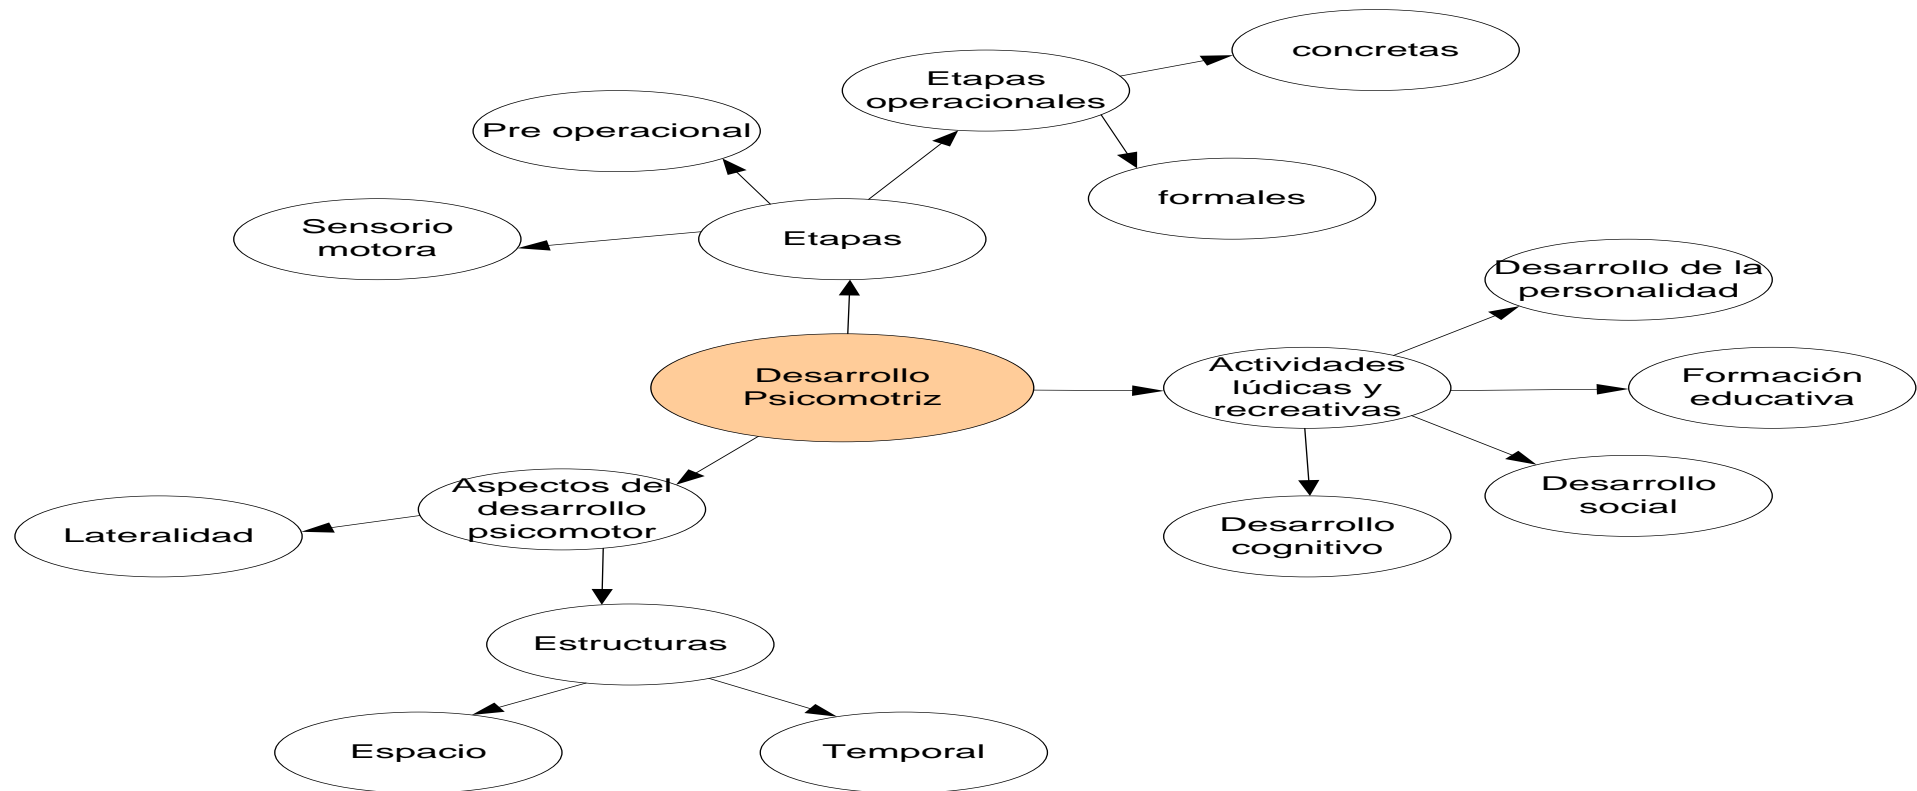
Desarrollo Psicomotriz

Etapas

Sensorio motora

Pre operacional

Etapas operacionales

concretas

formales

Actividades lúdicas y recreativas

Desarrollo de la personalidad

Formación educativa

Desarrollo social

Desarrollo cognitivo

Aspectos del desarrollo psicomotor

Lateralidad

Estructuras

Espacio

Temporal